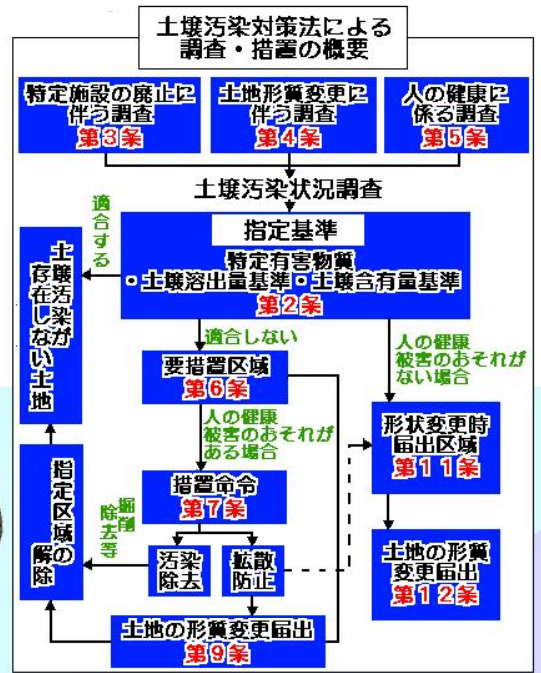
土壌汚染対策法による調査・措置の概要

特定施設の廃止に伴う調査
第3条

土地形質変更に伴う調査
第4条

人の健康に係る調査
第5条

土壌汚染状況調査

指定基準
特定有害物質
・土壌溶出量基準・土壌含有量基準
第2条

適合する

土壌汚染が存在しない土地

適合しない

要措置区域
第6条

人の健康被害のおそれがない場合

人の健康被害のおそれがある場合

形状変更時届出区域
第11条

措置命令
第7条

掘削除去等

指定区域の解除

汚染除去

拡散防止

土地の形質変更届出
第12条

土地の形質変更届出
第9条